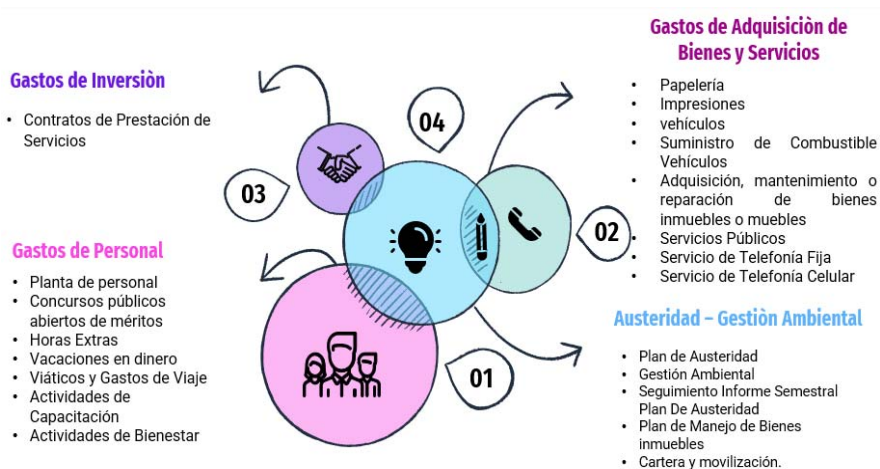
Gastos de Adquisiciòn de Bienes y Servicios

- Papelería
- Impresiones
- vehículos
- Suministro de Combustible Vehículos
- Adquisición, mantenimiento o reparación de bienes inmuebles o muebles
- Servicios Públicos
- Servicio de Telefonía Fija
- Servicio de Telefonía Celular

Gastos de Inversiòn

- Contratos de Prestación de Servicios

04

03

02

Gastos de Personal

- Planta de personal
- Concursos públicos abiertos de méritos
- Horas Extras
- Vacaciones en dinero
- Viáticos y Gastos de Viaje
- Actividades de Capacitación
- Actividades de Bienestar

01

Austeridad – Gestiòn Ambiental

- Plan de Austeridad
- Gestión Ambiental
- Seguimiento Informe Semestral Plan De Austeridad
- Plan de Manejo de Bienes inmuebles
- Cartera y movilización.